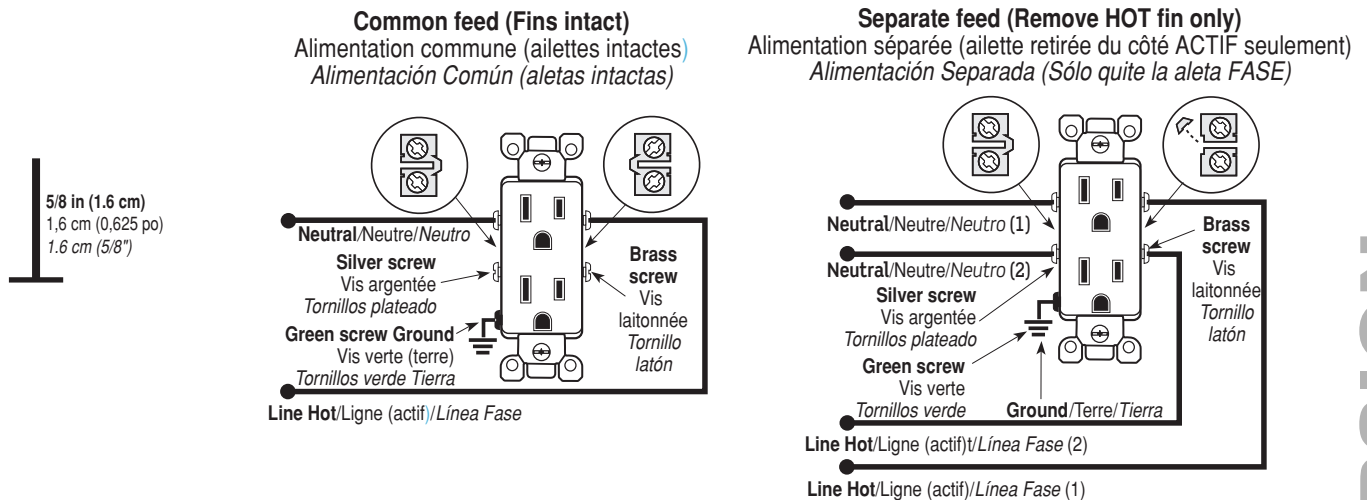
5/8 in (1.6 cm)
1,6 cm (0,625 po)
1.6 cm (5/8")

Common feed (Fins intact)
Alimentation commune (ailettes intactes)
Alimentación Común (aletas intactas)

Neutral/Neutre/Neutro
Silver screw
Vis argentée
Tornillos plateado
Green screw Ground
Vis verte (terre)
Tornillos verde Tierra
Brass screw
Vis laitonnée
Tornillo latón
Line Hot/Ligne (actif)/Línea Fase

Separate feed (Remove HOT fin only)
Alimentation séparée (ailette retirée du côté ACTIF seulement)
Alimentación Separada (Sólo quite la aleta FASE)

Neutral/Neutre/Neutro (1)
Neutral/Neutre/Neutro (2)
Silver screw
Vis argentée
Tornillos plateado
Green screw
Vis verte
Tornillos verde
Ground/Terre/Tierra
Brass screw
Vis laitonnée
Tornillo latón
Line Hot/Ligne (actif)t/Línea Fase (2)
Line Hot/Ligne (actif)/Línea Fase (1)